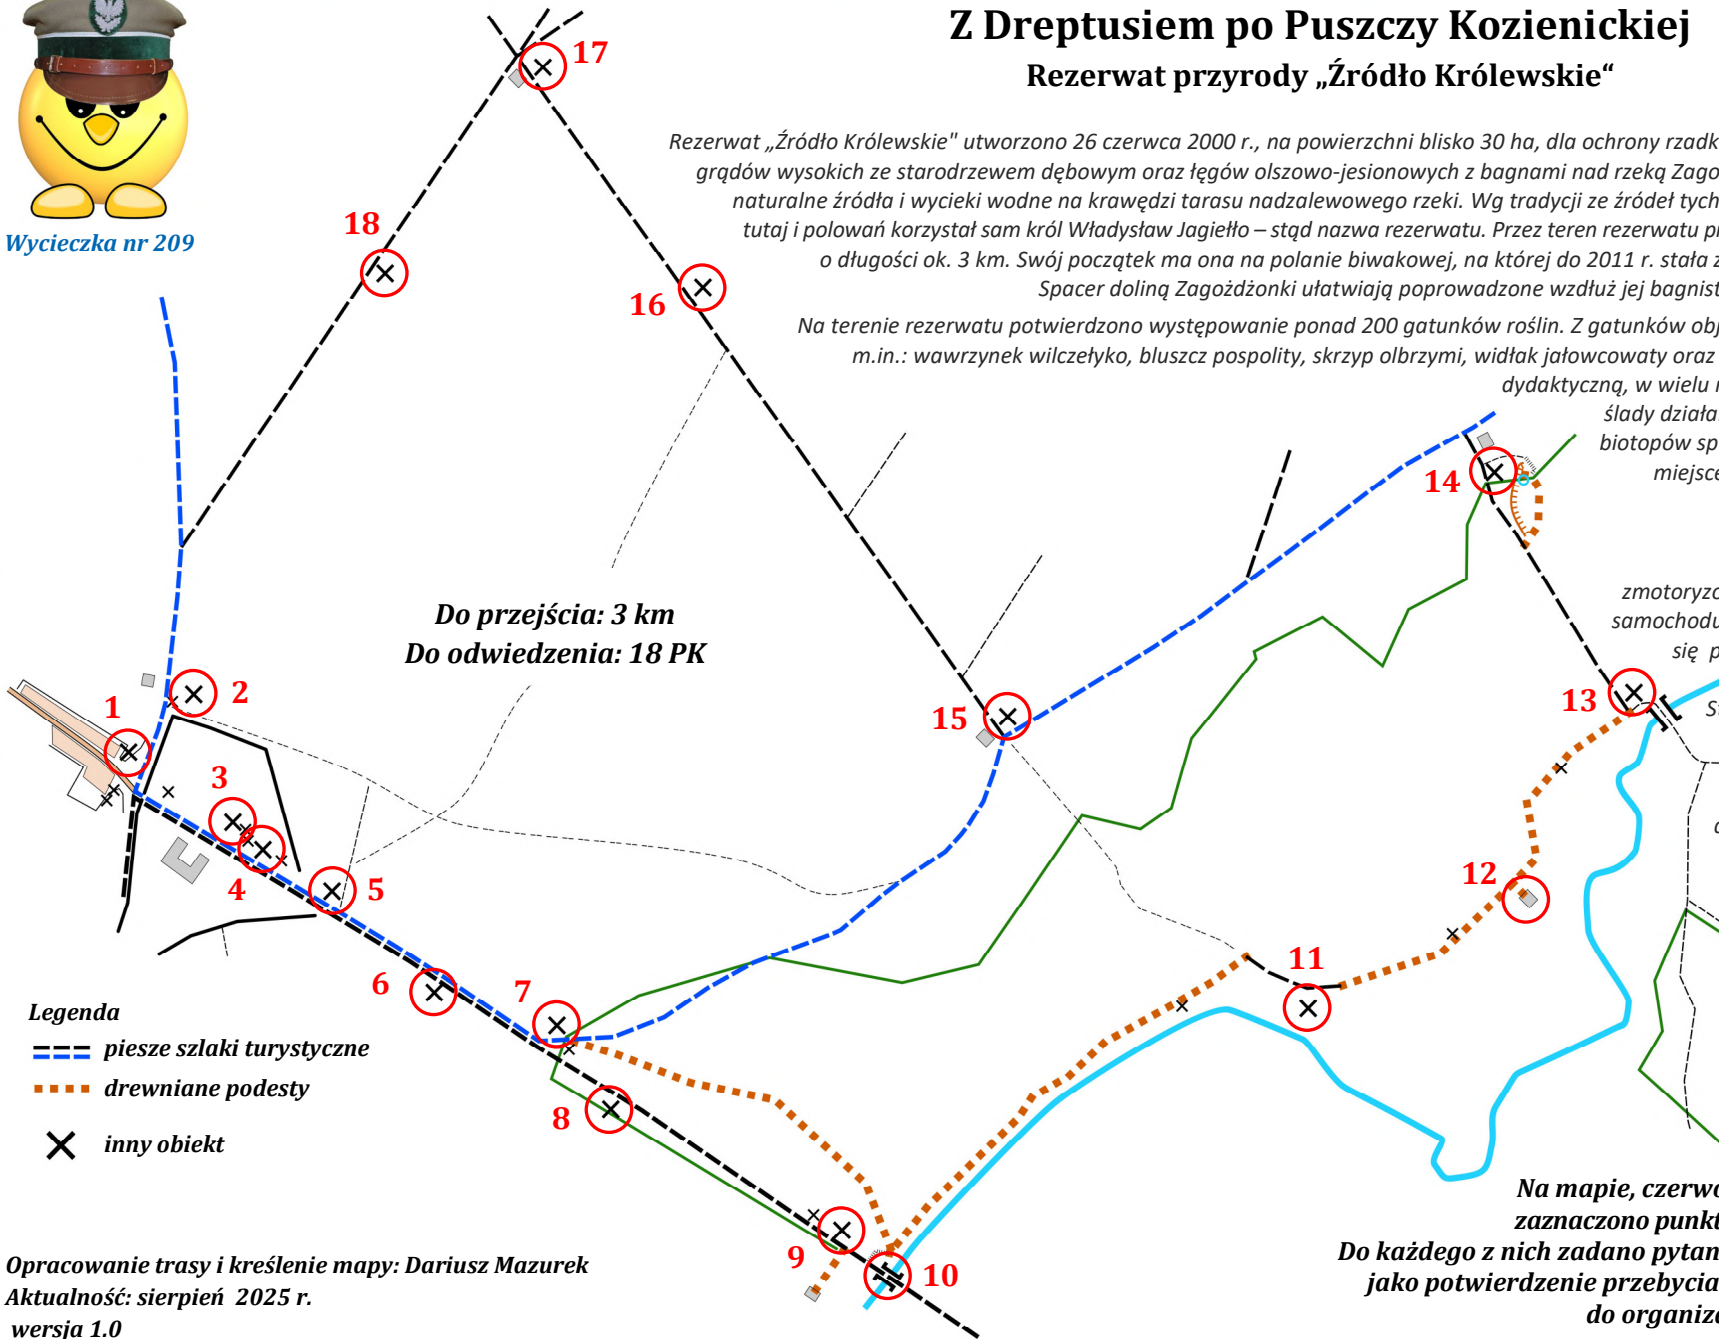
Z Dreptusiem po Puszczy Kozienickiej
Rezerwat przyrody „Źródło Królewskie"

Wycieczka nr 209

Rezerwat „Źródło Królewskie" utworzono 26 czerwca 2000 r., na powierzchni blisko 30 ha, dla ochrony rzadk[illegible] grądów wysokich ze starodrzewem dębowym oraz łęgów olszowo-jesionowych z bagnami nad rzeką Zago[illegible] naturalne źródła i wycieki wodne na krawędzi tarasu nadzalewowego rzeki. Wg tradycji ze źródeł tych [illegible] tutaj i polowań korzystał sam król Władysław Jagiełło – stąd nazwa rezerwatu. Przez teren rezerwatu p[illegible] o długości ok. 3 km. Swój początek ma ona na polanie biwakowej, na której do 2011 r. stała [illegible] Spacer doliną Zagożdżonki ułatwiają poprowadzone wzdłuż jej bagnist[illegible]

Na terenie rezerwatu potwierdzono występowanie ponad 200 gatunków roślin. Z gatunków ob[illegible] m.in.: wawrzynek wilczełyko, bluszcz pospolity, skrzyp olbrzymi, widłak jałowcowaty oraz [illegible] dydaktyczną, w wielu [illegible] ślady działa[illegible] biotopów sp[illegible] miejsc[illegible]

zmotoryz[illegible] samochodu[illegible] się p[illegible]

Do przejścia: 3 km
Do odwiedzenia: 18 PK

17
18
16
14
15
13
1
2
3
4
5
6
7
8
9
10
11
12
S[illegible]

Legenda
piesze szlaki turystyczne
drewniane podesty
inny obiekt

Opracowanie trasy i kreślenie mapy: Dariusz Mazurek
Aktualność: sierpień 2025 r.
wersja 1.0

Na mapie, czerw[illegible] zaznaczono punkt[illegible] Do każdego z nich zadano pytan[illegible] jako potwierdzenie przebycia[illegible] do organiz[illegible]